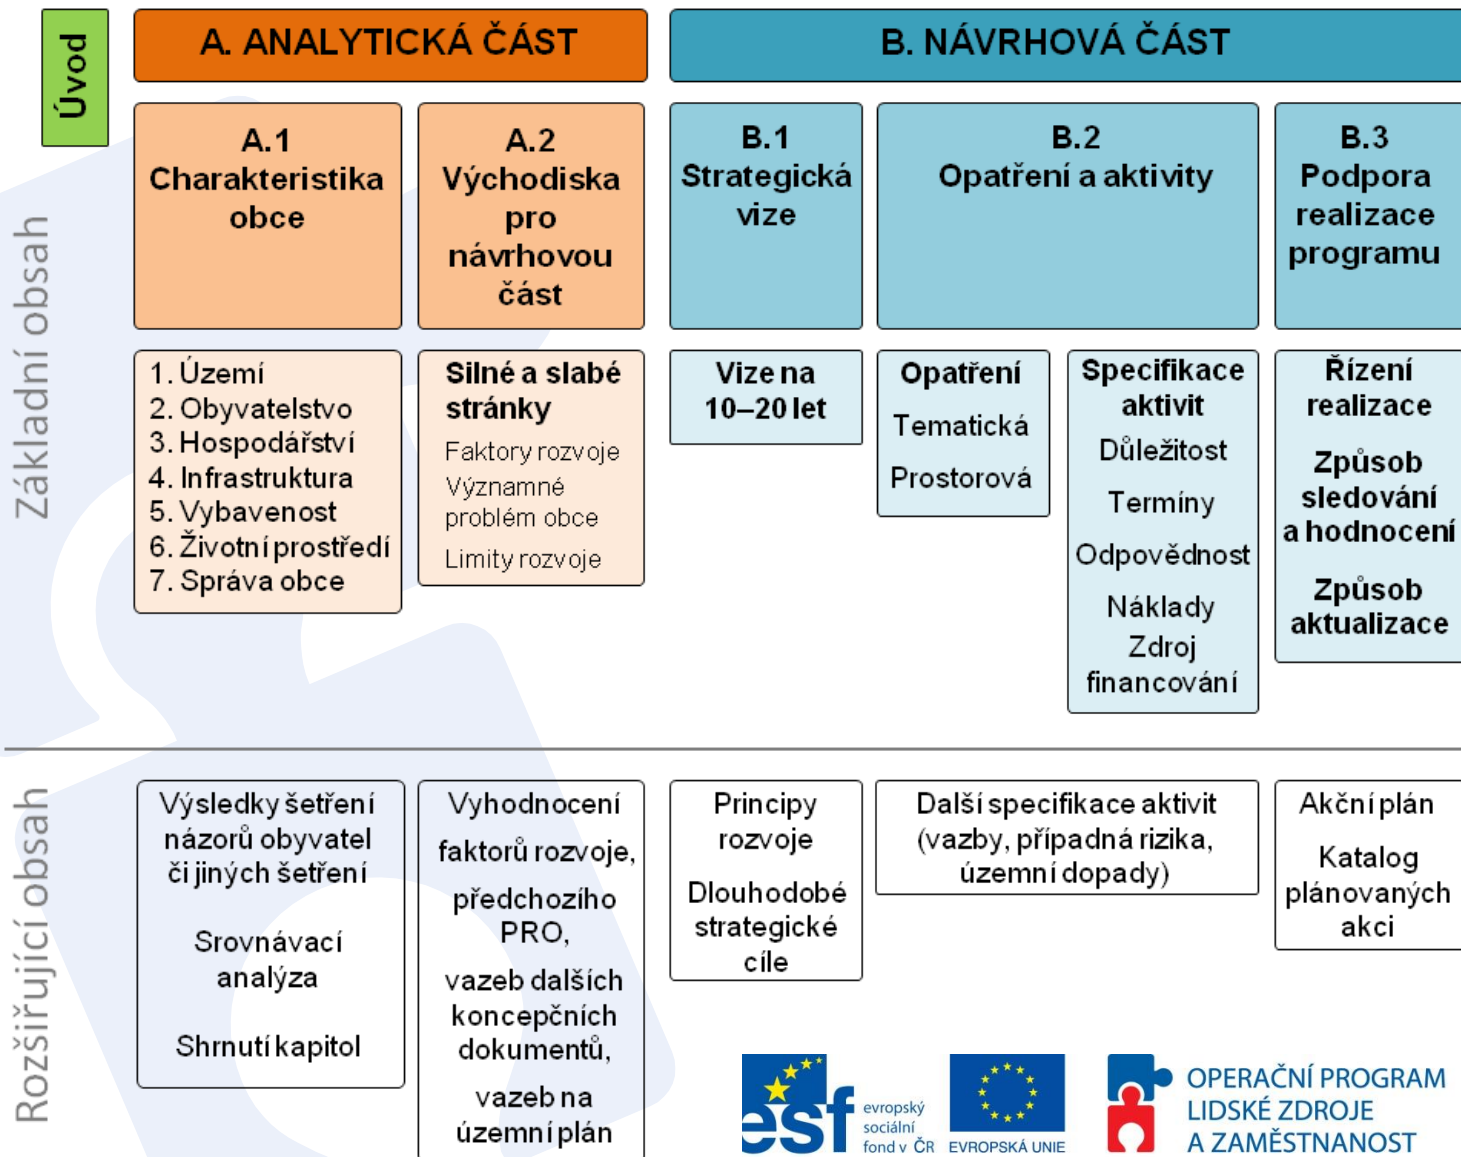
Úvod

A. ANALYTICKÁ ČÁST

B. NÁVRHOVÁ ČÁST

Základní obsah

A.1 Charakteristika obce

A.2 Východiska pro návrhovou část

B.1 Strategická vize

B.2 Opatření a aktivity

B.3 Podpora realizace programu

1. Území
2. Obyvatelstvo
3. Hospodářství
4. Infrastruktura
5. Vybavenost
6. Životní prostředí
7. Správa obce

Silné a slabé stránky
Faktory rozvoje
Významné problém obce
Limity rozvoje

Vize na 10–20 let

Opatření
Tematická
Prostorová

Specifikace aktivit
Důležitost
Termíny
Odpovědnost
Náklady
Zdroj financování

Řízení realizace
Způsob sledování a hodnocení
Způsob aktualizace

Rozšiřující obsah

Výsledky šetření názorů obyvatel či jiných šetření
Srovnávací analýza
Shrnutí kapitol

Vyhodnocení faktorů rozvoje, předchozího PRO, vazeb dalších koncepčních dokumentů, vazeb na územní plán

Principy rozvoje
Dlouhodobé strategické cíle

Další specifikace aktivit (vazby, případná rizika, územní dopady)

Akční plán
Katalog plánovaných akcí

esf evropský sociální fond v ČR
EVROPSKÁ UNIE
OPERAČNÍ PROGRAM LIDSKÉ ZDROJE A ZAMĚSTNANOST